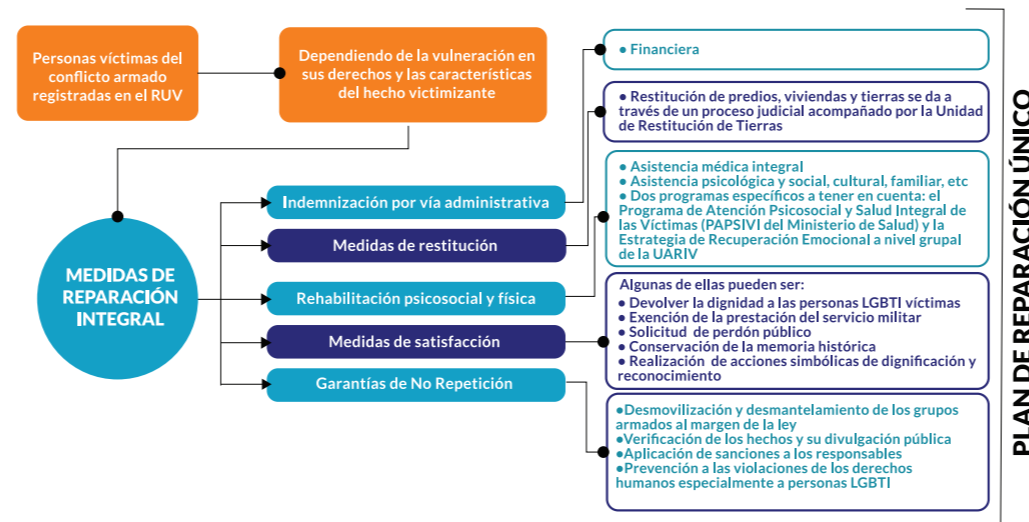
Personas víctimas del conflicto armado registradas en el RUV

Dependiendo de la vulneración en sus derechos y las características del hecho victimizante

MEDIDAS DE REPARACIÓN INTEGRAL

Indemnización por vía administrativa

Medidas de restitución

Rehabilitación psicosocial y física

Medidas de satisfacción

Garantías de No Repetición

• Financiera

• Restitución de predios, viviendas y tierras se da a través de un proceso judicial acompañado por la Unidad de Restitución de Tierras

• Asistencia médica integral
• Asistencia psicológica y social, cultural, familiar, etc
• Dos programas específicos a tener en cuenta: el Programa de Atención Psicosocial y Salud Integral de las Víctimas (PAPSIVI del Ministerio de Salud) y la Estrategia de Recuperación Emocional a nivel grupal de la UARIV

Algunas de ellas pueden ser:
• Devolver la dignidad a las personas LGBTI víctimas
• Exención de la prestación del servicio militar
• Solicitud de perdón público
• Conservación de la memoria histórica
• Realización de acciones simbólicas de dignificación y reconocimiento

•Desmovilización y desmantelamiento de los grupos armados al margen de la ley
•Verificación de los hechos y su divulgación pública
•Aplicación de sanciones a los responsables
•Prevención a las violaciones de los derechos humanos especialmente a personas LGBTI

PLAN DE REPARACIÓN ÚNICO